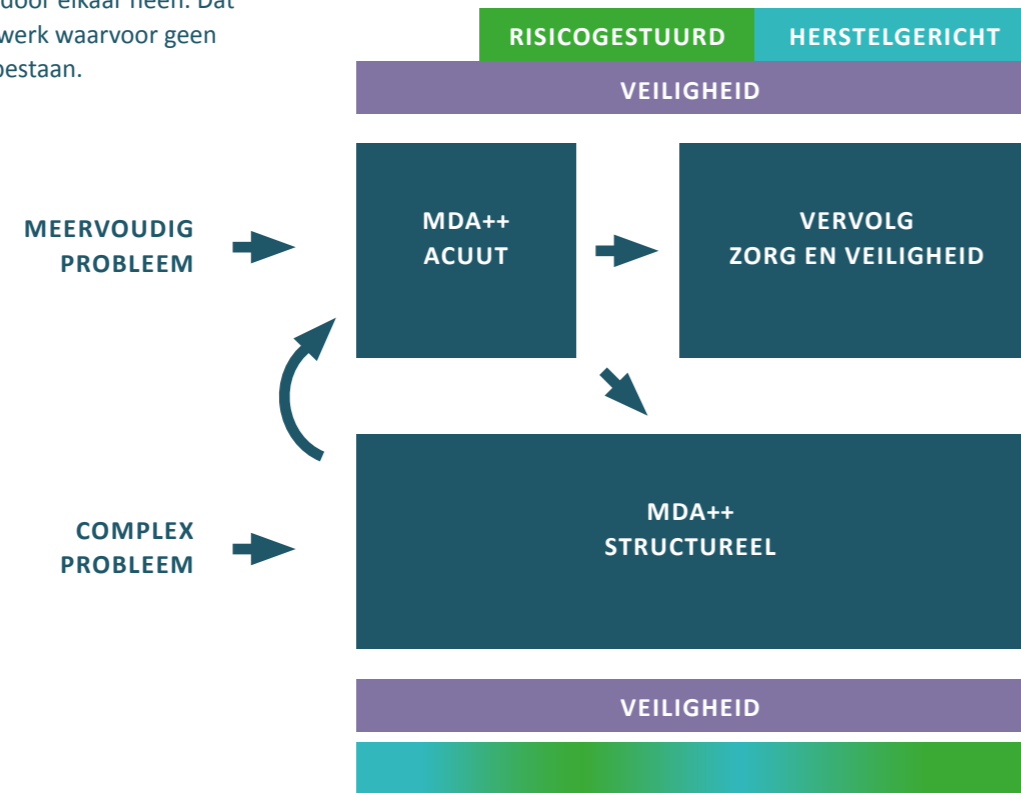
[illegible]door elkaar heen. Dat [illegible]werk waarvoor geen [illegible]bestaan.

RISICOGESTUURD

HERSTELGERICHT

VEILIGHEID

MEERVOUDIG PROBLEEM

MDA++ ACUUT

VERVOLG ZORG EN VEILIGHEID

COMPLEX PROBLEEM

MDA++ STRUCTUREEL

VEILIGHEID